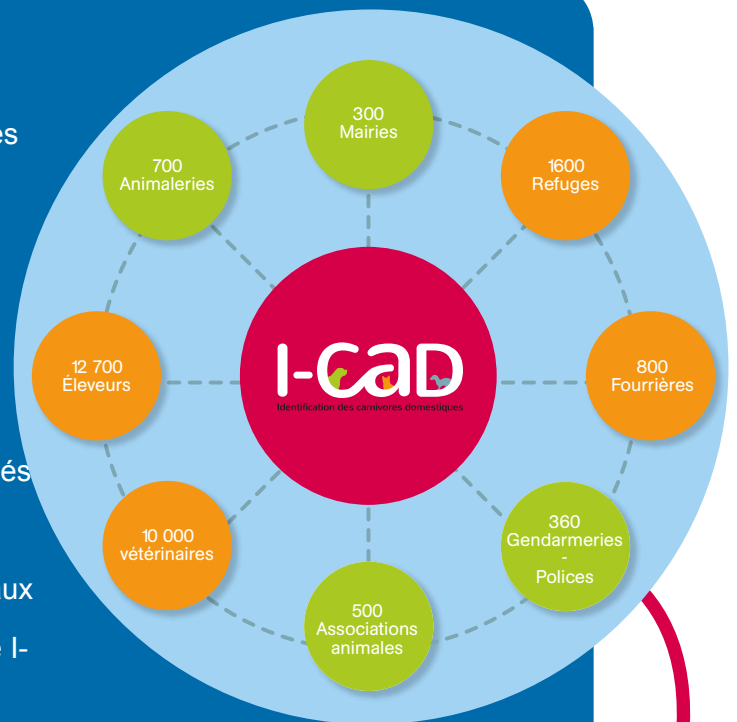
es

és

ux

e I-

300
Mairies

700
Animaleries

1600
Refuges

12 700
Éleveurs

I-CAD
Identification des carnivores domestiques

800
Fourrières

10 000
vétérinaires

360
Gendarmeries
-
Polices

500
Associations
animales